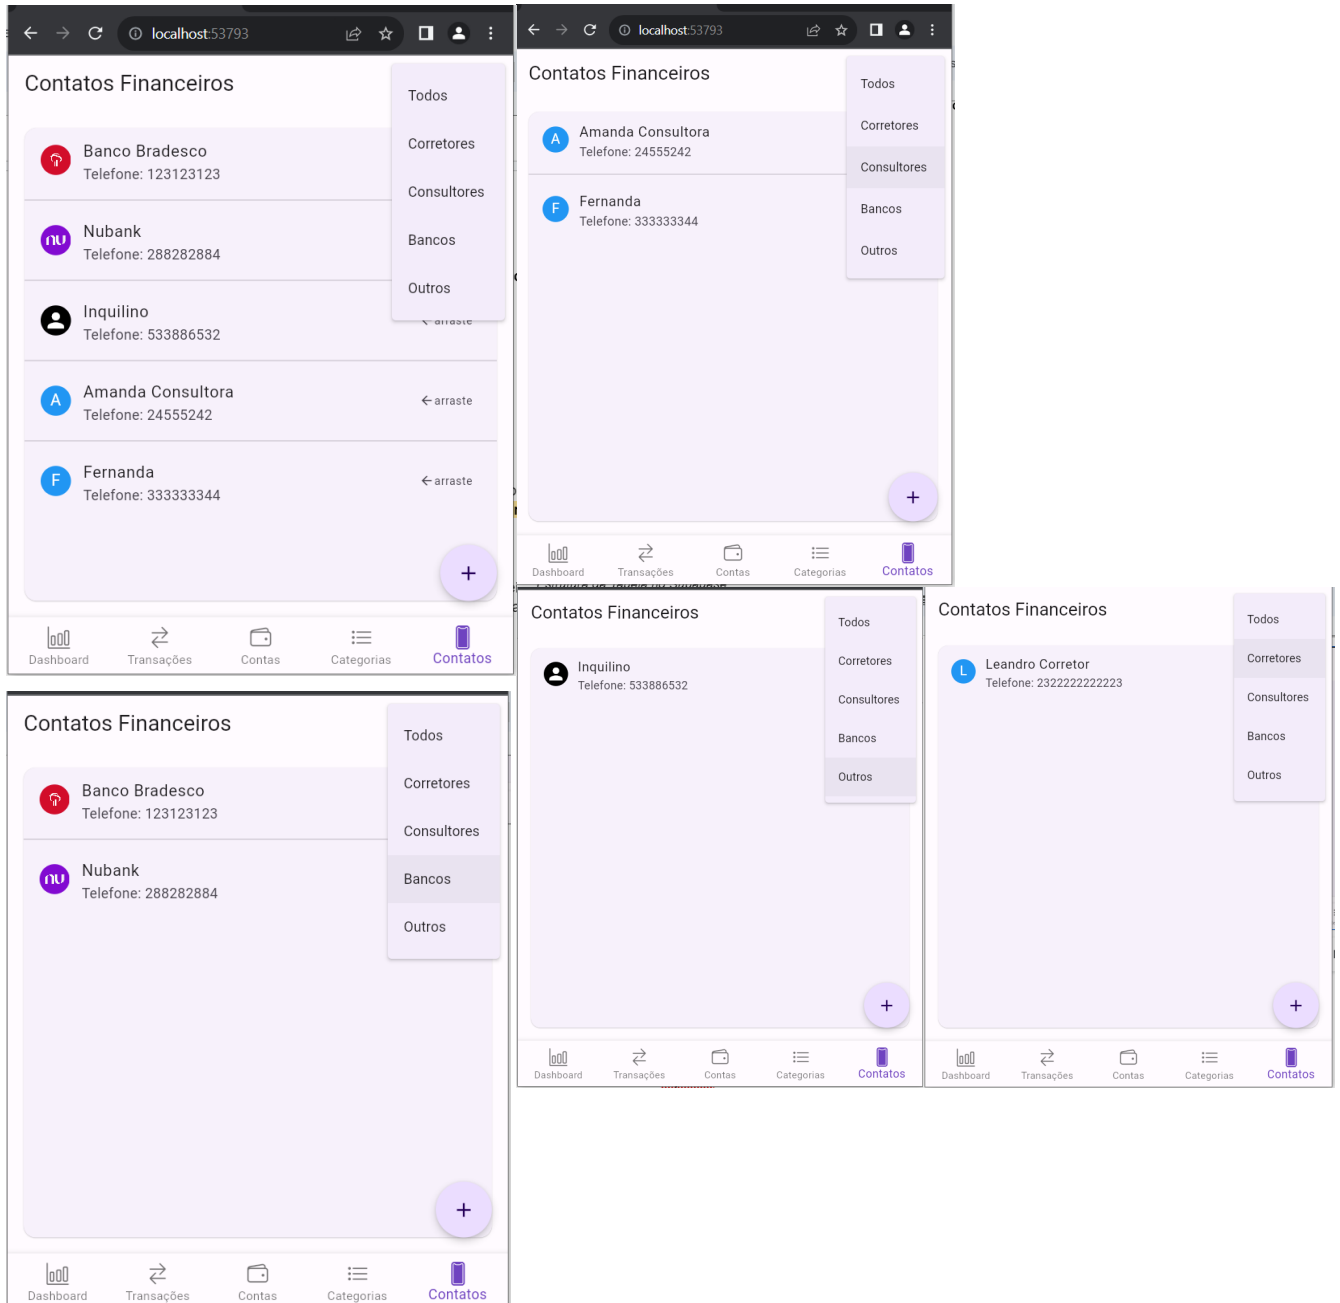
localhost:53793

Contatos Financeiros

Todos
Corretores
Consultores
Bancos
Outros

Banco Bradesco
Telefone: 123123123

Nubank
Telefone: 288282884

Inquilino
Telefone: 533886532

Amanda Consultora
Telefone: 24555242
←arraste

Fernanda
Telefone: 333333344
←arraste

+

Dashboard Transações Contas Categorias Contatos

localhost:53793

Contatos Financeiros

Todos
Corretores
Consultores
Bancos
Outros

Amanda Consultora
Telefone: 24555242

Fernanda
Telefone: 333333344

+

Dashboard Transações Contas Categorias Contatos

Contatos Financeiros

Todos
Corretores
Consultores
Bancos
Outros

Banco Bradesco
Telefone: 123123123

Nubank
Telefone: 288282884

+

Dashboard Transações Contas Categorias Contatos

Contatos Financeiros

Todos
Corretores
Consultores
Bancos
Outros

Inquilino
Telefone: 533886532

+

Dashboard Transações Contas Categorias Contatos

Contatos Financeiros

Todos
Corretores
Consultores
Bancos
Outros

Leandro Corretor
Telefone: 2322222222223

+

Dashboard Transações Contas Categorias Contatos